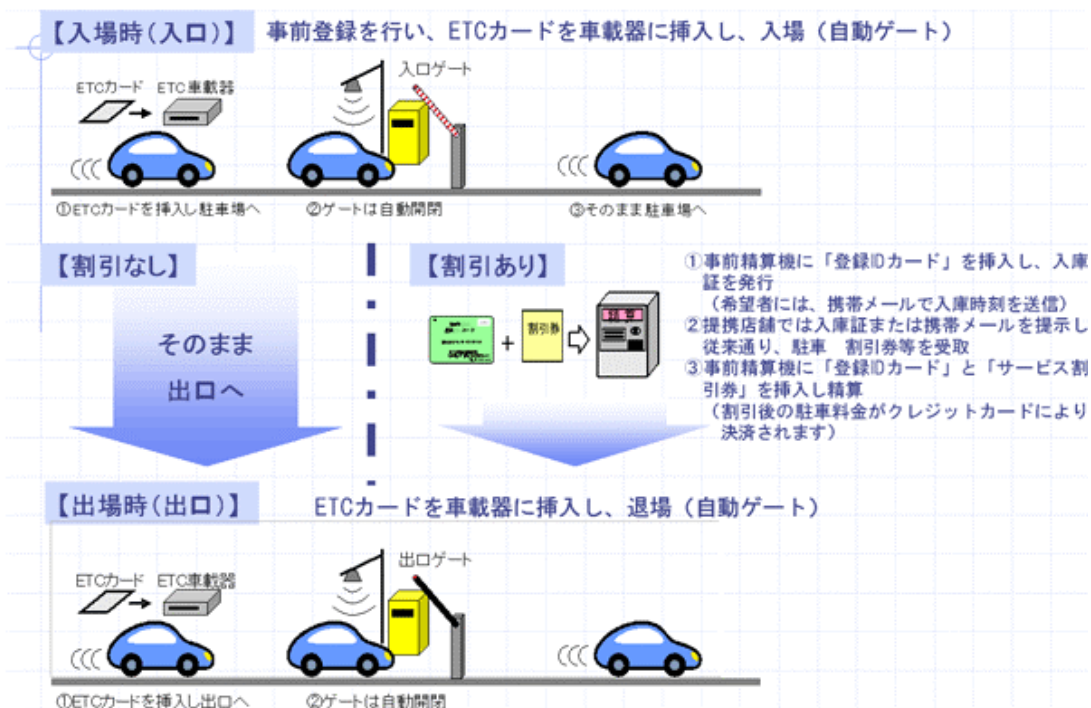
【入場時(入口)】 事前登録を行い、ETCカードを車載器に挿入し、入場（自動ゲート）

ETCカード ETC車載器

入口ゲート

①ETCカードを挿入し駐車場へ ②ゲートは自動開閉 ③そのまま駐車場へ

【割引なし】

そのまま
出口へ

【割引あり】

割引券

①事前精算機に「登録IDカード」を挿入し、入庫証を発行
（希望者には、携帯メールで入庫時刻を送信）
②提携店舗では入庫証または携帯メールを提示し従来通り、駐車 割引券等を受取
③事前精算機に「登録IDカード」と「サービス割引券」を挿入し精算
（割引後の駐車料金がクレジットカードにより決済されます）

【出場時(出口)】 ETCカードを車載器に挿入し、退場（自動ゲート）

ETCカード ETC車載器

出口ゲート

①ETCカードを挿入し出口へ ②ゲートは自動開閉